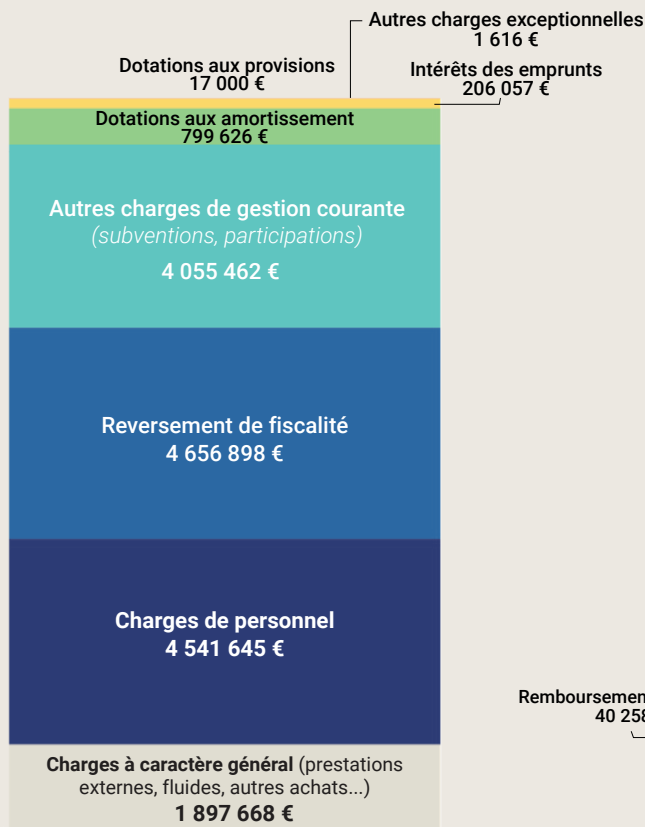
Autres charges exceptionnelles
1 616 €

Dotations aux provisions
17 000 €

Intérêts des emprunts
206 057 €

Dotations aux amortissement
799 626 €

Autres charges de gestion courante
(subventions, participations)
4 055 462 €

Reversement de fiscalité
4 656 898 €

Charges de personnel
4 541 645 €

Remboursemen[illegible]
40 258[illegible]

Charges à caractère général (prestations externes, fluides, autres achats...)
1 897 668 €